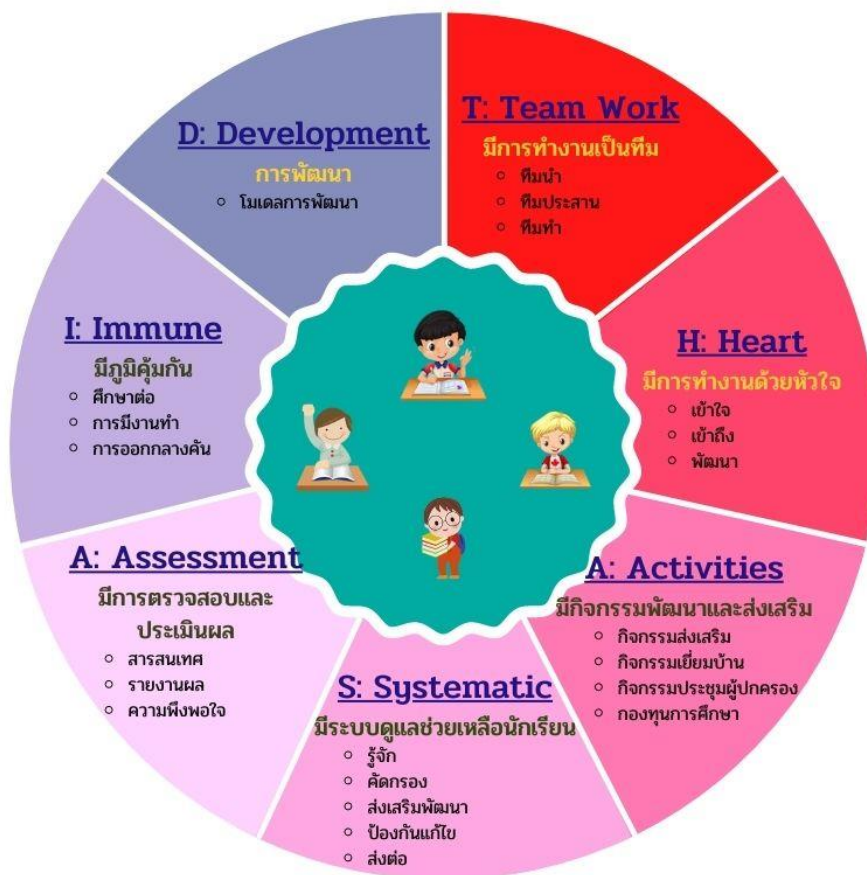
T: Team Work
มีการทำงานเป็นทีม
○ ทีมนำ
○ ทีมประสาน
○ ทีมทำ

H: Heart
มีการทำงานด้วยหัวใจ
○ เข้าใจ
○ เข้าถึง
○ พัฒนา

A: Activities
มีกิจกรรมพัฒนาและส่งเสริม
○ กิจกรรมส่งเสริม
○ กิจกรรมเยี่ยมบ้าน
○ กิจกรรมประชุมผู้ปกครอง
○ กองทุนการศึกษา

S: Systematic
มีระบบดูแลช่วยเหลือนักเรียน
○ รู้จัก
○ คัดกรอง
○ ส่งเสริมพัฒนา
○ ป้องกันแก้ไข
○ ส่งต่อ

A: Assessment
มีการตรวจสอบและประเมินผล
○ สารสนเทศ
○ รายงานผล
○ ความพึงพอใจ

I: Immune
มีภูมิคุ้มกัน
○ ศึกษาต่อ
○ การมีงานทำ
○ การออกกลางคัน

D: Development
การพัฒนา
○ โมเดลการพัฒนา